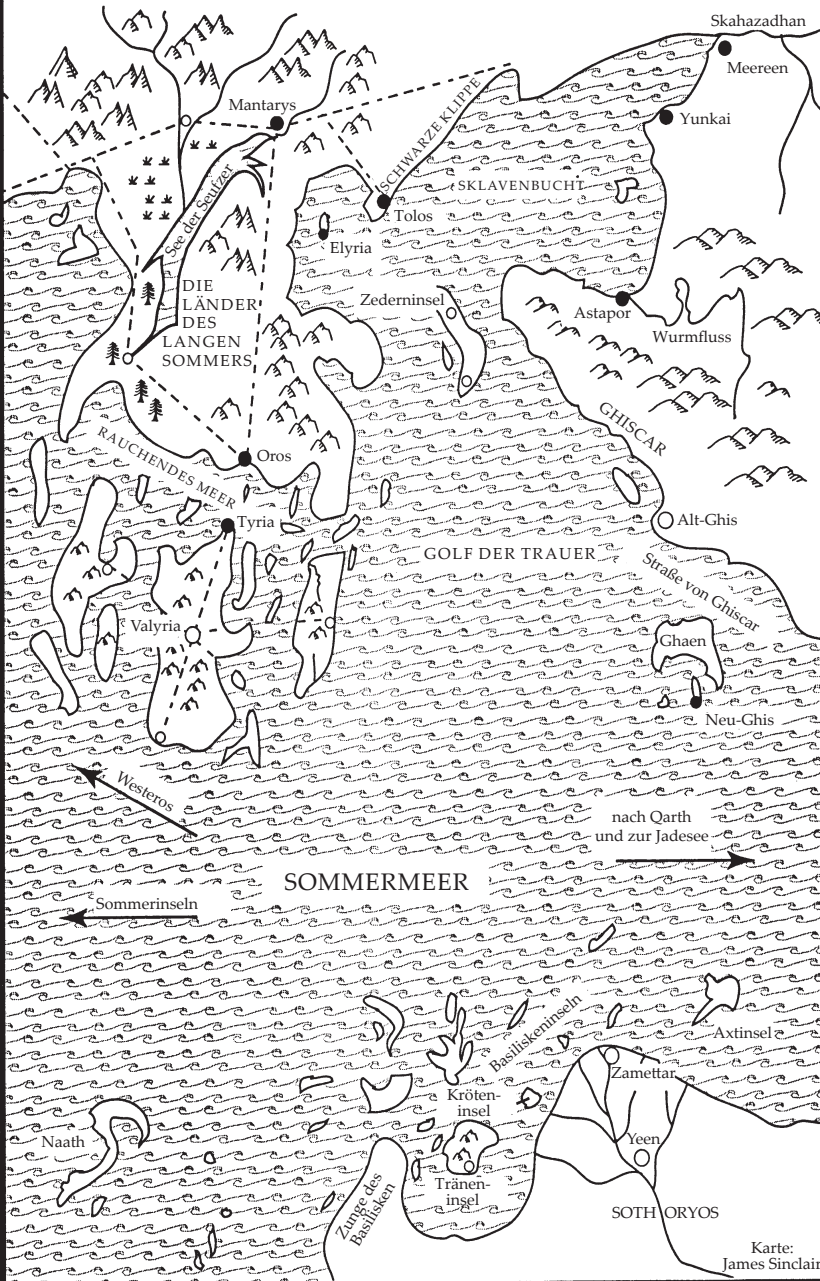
Skahazadhan
Meereen
Mantarys
Yunkai
SCHWARZE KLIPPE
SKLAVENBUCHT
See der Seufzer
Tolos
Elyria
DIE LÄNDER DES LANGEN SOMMERS
Zederninsel
Astapor
Wurmfluss
GHISCAR
RAUCHENDES MEER
Oros
Tyria
Alt-Ghis
GOLF DER TRAUER
Straße von Ghiscar
Valyria
Ghaen
Neu-Ghis
Westeros
nach Qarth und zur Jadesee
SOMMERMEER
Sommerinseln
Basiliskeninseln
Axtinsel
Zamettar
Kröteninsel
Naath
Yeen
Träneninsel
Zunge des Basilisken
SOTH ORYOS
Karte: James Sinclair